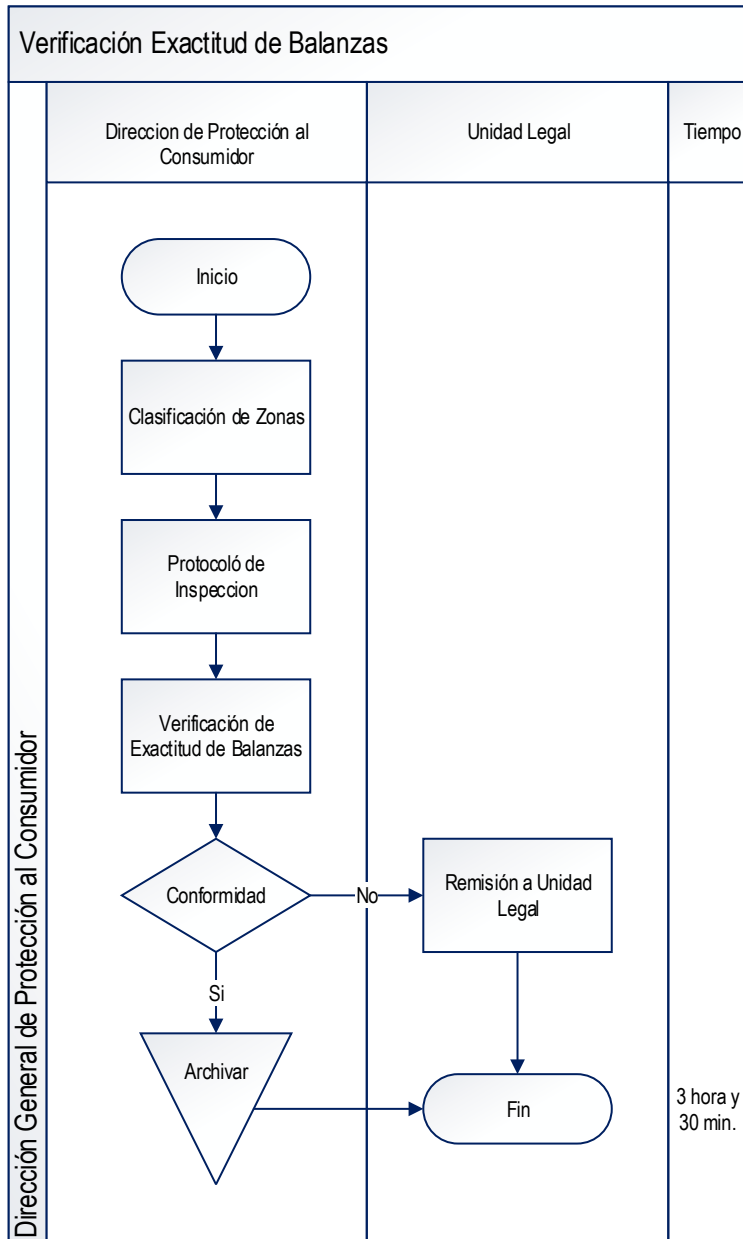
Verificación Exactitud de Balanzas

Dirección General de Protección al Consumidor

Direccion de Protección al Consumidor

Unidad Legal

Tiempo

Inicio

Clasificación de Zonas

Protocoló de Inspeccion

Verificación de Exactitud de Balanzas

Conformidad

No

Remisión a Unidad Legal

Si

Archivar

Fin

3 hora y 30 min.